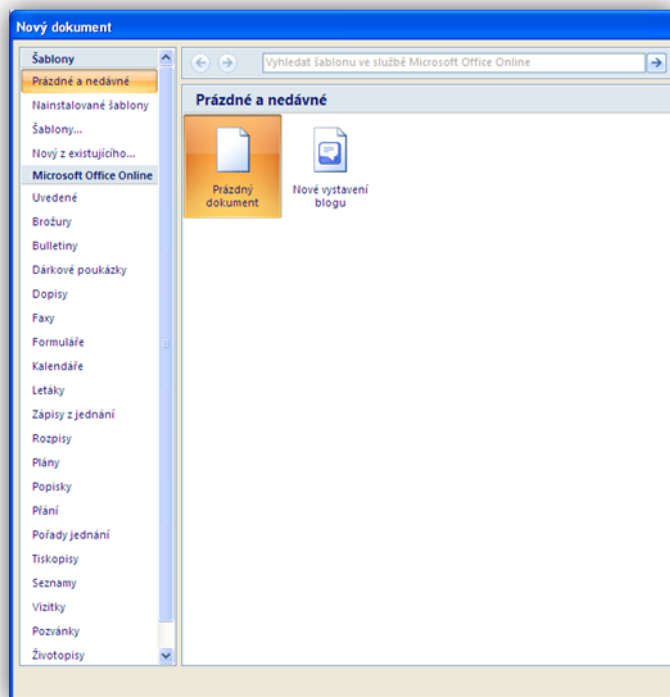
Nový dokument

Šablony
Prázdné a nedávné
Nainstalované šablony
Šablony...
Nový z existujícího...
Microsoft Office Online
Uvedené
Brožury
Bulletiny
Dárkové poukázky
Dopisy
Faxy
Formuláře
Kalendáře
Letáky
Zápisy z jednání
Rozpisy
Plány
Popisky
Přání
Pořady jednání
Tiskopisy
Seznamy
Vizitky
Pozvánky
Životopisy

Vyhledat šablonu ve službě Microsoft Office Online

Prázdné a nedávné

Prázdný dokument

Nové vystavení blogu